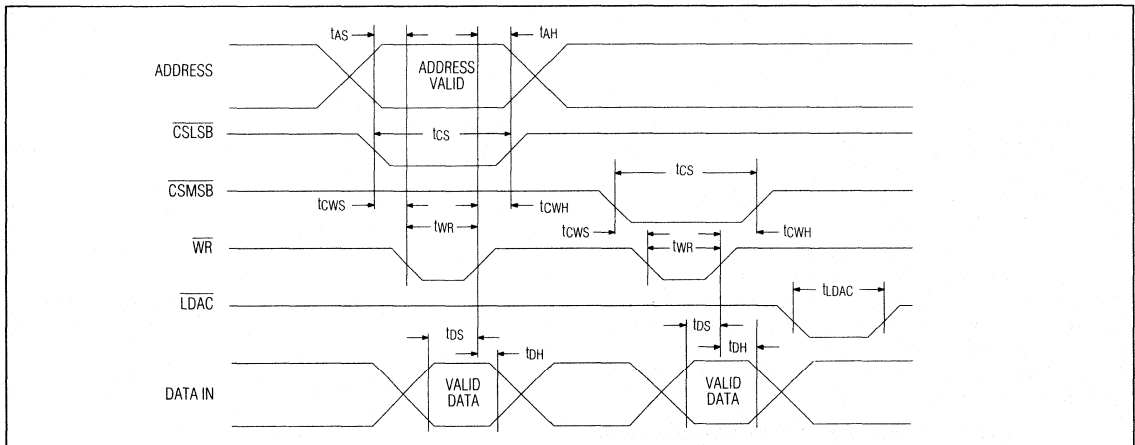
$t_{AS}$
$t_{AH}$
ADDRESS
ADDRESS VALID
$\overline{CSLSB}$
$t_{CS}$
$\overline{CSMSB}$
$t_{CS}$
$t_{CWS}$
$t_{CWH}$
$t_{CWS}$
$t_{CWH}$
$t_{WR}$
$\overline{WR}$
$t_{WR}$
$\overline{LDAC}$
$t_{LDAC}$
$t_{DS}$
$t_{DH}$
$t_{DS}$
$t_{DH}$
DATA IN
VALID DATA
VALID DATA